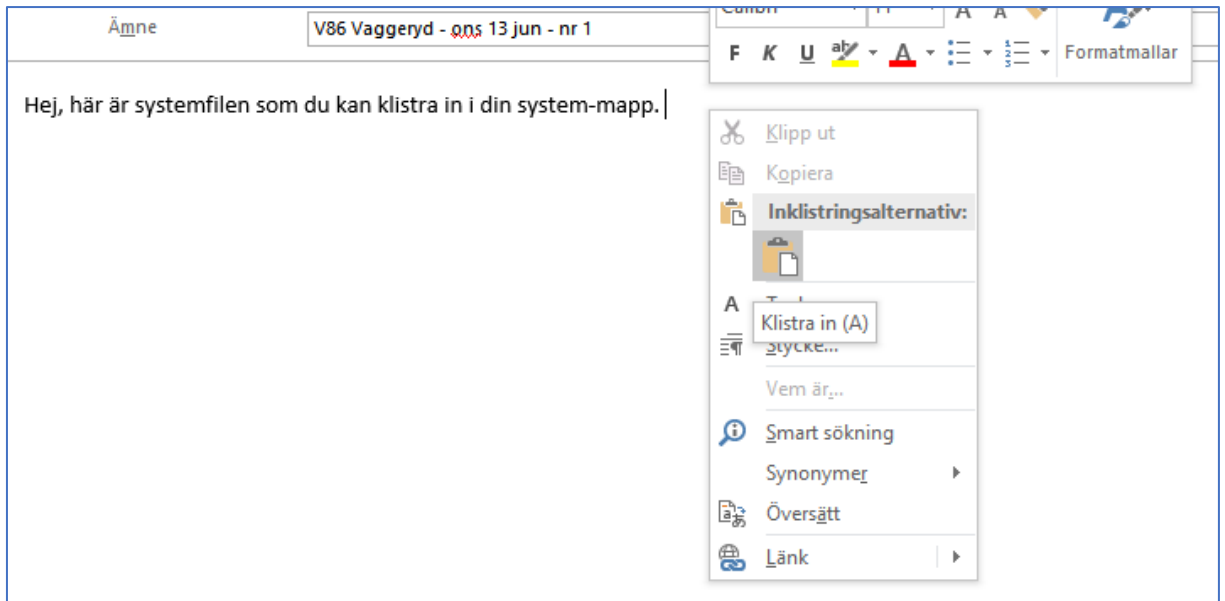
Ämne

V86 Vaggeryd - ons 13 jun - nr 1

Calibri 11 A A

F K U A Formatmallar

Hej, här är systemfilen som du kan klistra in i din system-mapp.

Klipp ut

Kopiera

Inklistringsalternativ:

A Te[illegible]

Klistra in (A)

Stycke...

Vem är...

Smart sökning

Synonymer

Översätt

Länk